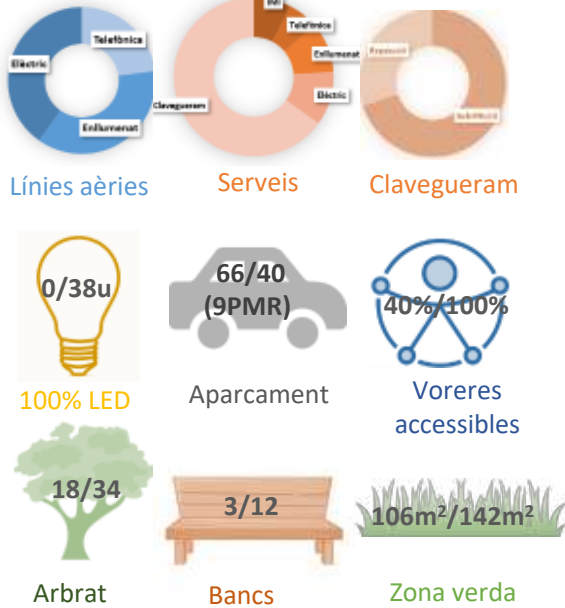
Telefònica

Elèctric

Enllumenat

Línies aèries

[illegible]

Telefònica

Enllumenat

Clavegueram

Elèctric

Serveis

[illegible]

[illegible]

Clavegueram

0/38u

100% LED

66/40 (9PMR)

Aparcament

40%/100%

Voreres accessibles

18/34

Arbrat

3/12

Bancs

106m²/142m²

Zona verda